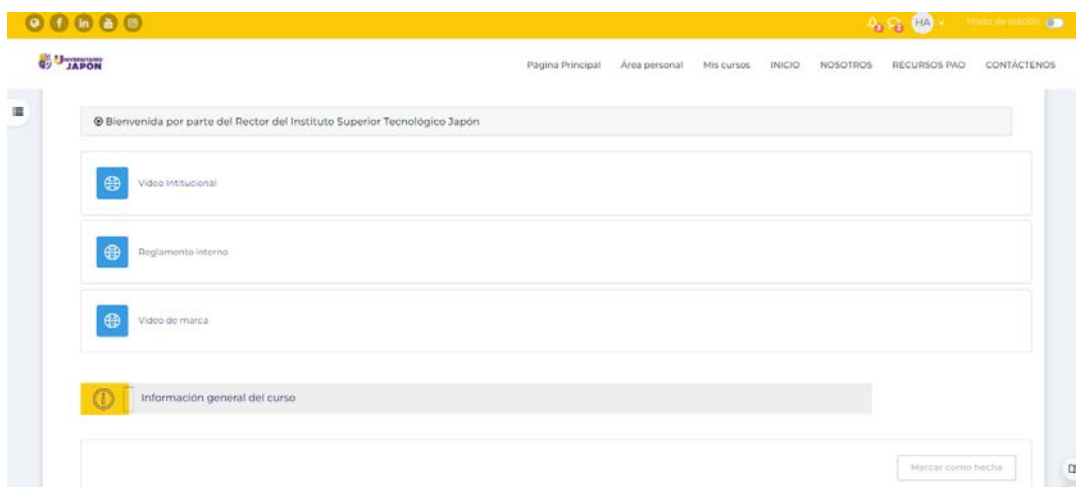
HA Modo de edición

UNIVERSITARIO JAPÓN

Página Principal Área personal Mis cursos INICIO NOSOTROS RECURSOS PAO CONTÁCTENOS

Bienvenida por parte del Rector del Instituto Superior Tecnológico Japón

Video Intitucional

Reglamento interno

Video de marca

Información general del curso

Marcar como hecha